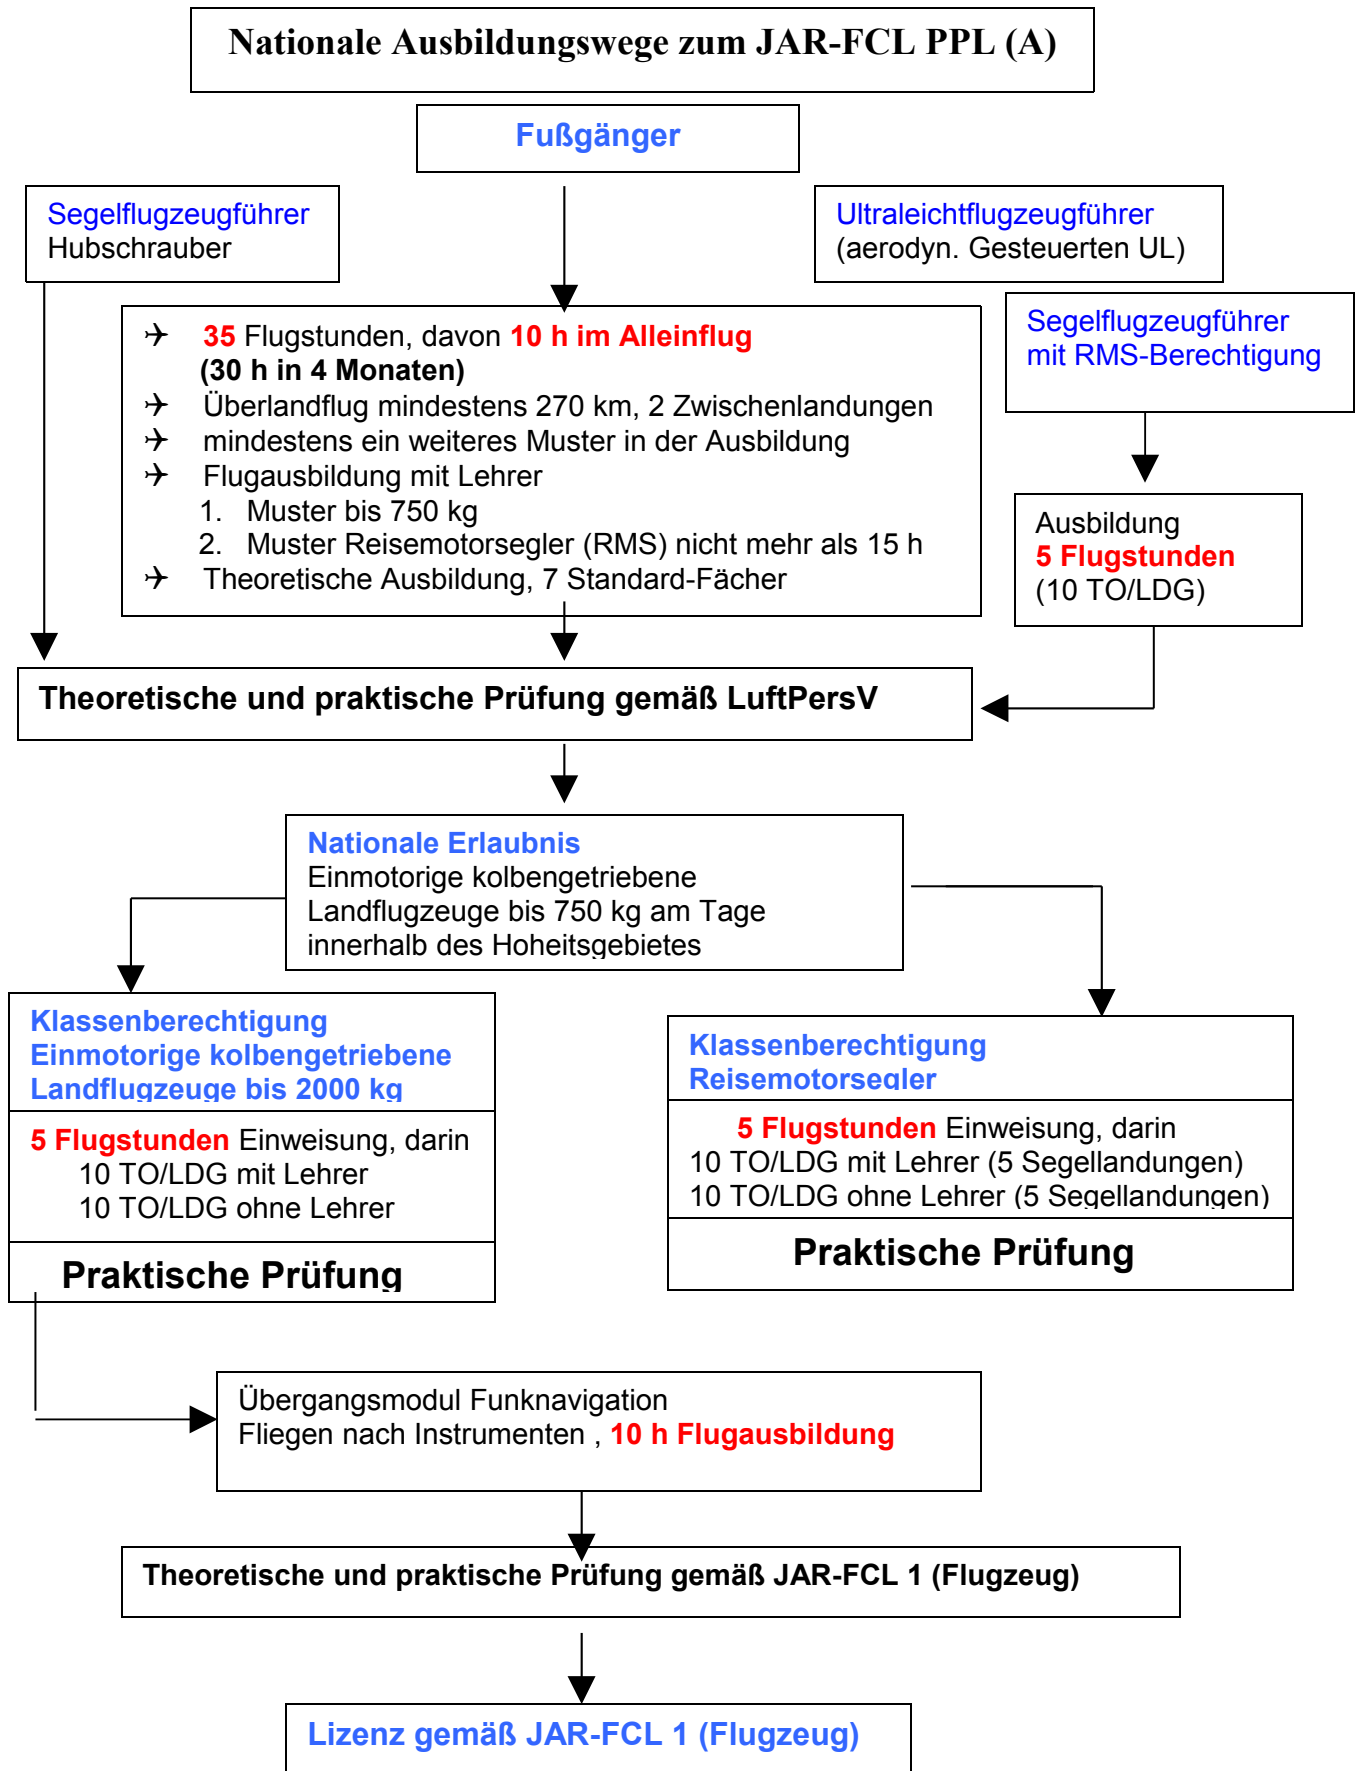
Nationale Ausbildungswege zum JAR-FCL PPL (A)

Fußgänger

Segelflugzeugführer
Hubschrauber

Ultraleichtflugzeugführer
(aerodyn. Gesteuerten UL)

✈ 35 Flugstunden, davon 10 h im Alleinflug
(30 h in 4 Monaten)
✈ Überlandflug mindestens 270 km, 2 Zwischenlandungen
✈ mindestens ein weiteres Muster in der Ausbildung
✈ Flugausbildung mit Lehrer
1. Muster bis 750 kg
2. Muster Reisemotorsegler (RMS) nicht mehr als 15 h
✈ Theoretische Ausbildung, 7 Standard-Fächer

Segelflugzeugführer
mit RMS-Berechtigung

Ausbildung
5 Flugstunden
(10 TO/LDG)

Theoretische und praktische Prüfung gemäß LuftPersV

Nationale Erlaubnis
Einmotorige kolbengetriebene Landflugzeuge bis 750 kg am Tage innerhalb des Hoheitsgebietes

Klassenberechtigung
Einmotorige kolbengetriebene
Landflugzeuge bis 2000 kg

5 Flugstunden Einweisung, darin
10 TO/LDG mit Lehrer
10 TO/LDG ohne Lehrer

Praktische Prüfung

Klassenberechtigung
Reisemotorsegler

5 Flugstunden Einweisung, darin
10 TO/LDG mit Lehrer (5 Segellandungen)
10 TO/LDG ohne Lehrer (5 Segellandungen)

Praktische Prüfung

Übergangsmodul Funknavigation
Fliegen nach Instrumenten , 10 h Flugausbildung

Theoretische und praktische Prüfung gemäß JAR-FCL 1 (Flugzeug)

Lizenz gemäß JAR-FCL 1 (Flugzeug)